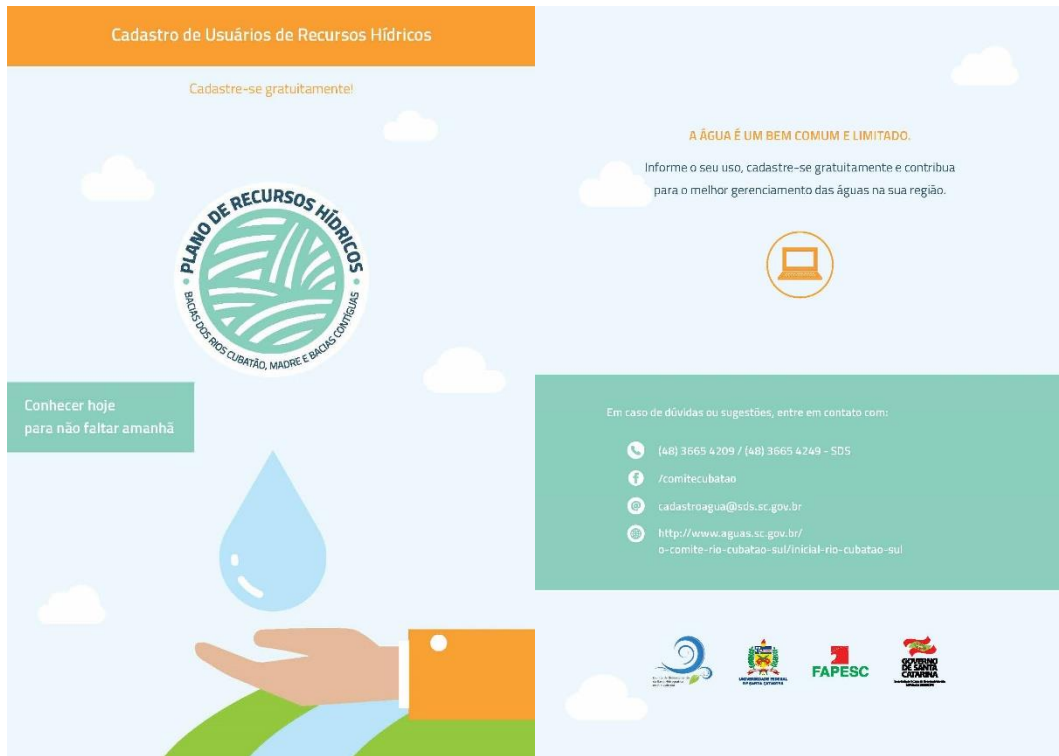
Cadastro de Usuários de Recursos Hídricos

Cadastre-se gratuitamente!

PLANO DE RECURSOS HÍDRICOS
BACIAS DOS RIOS CUBATÃO, MADRE E BACIAS CONTÍGUAS

Conhecer hoje
para não faltar amanhã

A ÁGUA É UM BEM COMUM E LIMITADO.

Informe o seu uso, cadastre-se gratuitamente e contribua para o melhor gerenciamento das águas na sua região.

Em caso de dúvidas ou sugestões, entre em contato com:

(48) 3665 4209 / (48) 3665 4249 - SDS

/comitecubatao

cadastroagua@sds.sc.gov.br

http://www.aguas.sc.gov.br/o-comite-rio-cubatao-sul/inicial-rio-cubatao-sul

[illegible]

UNIVERSIDADE FEDERAL DE SANTA CATARINA

FAPESC

GOVERNO DE SANTA CATARINA
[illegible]